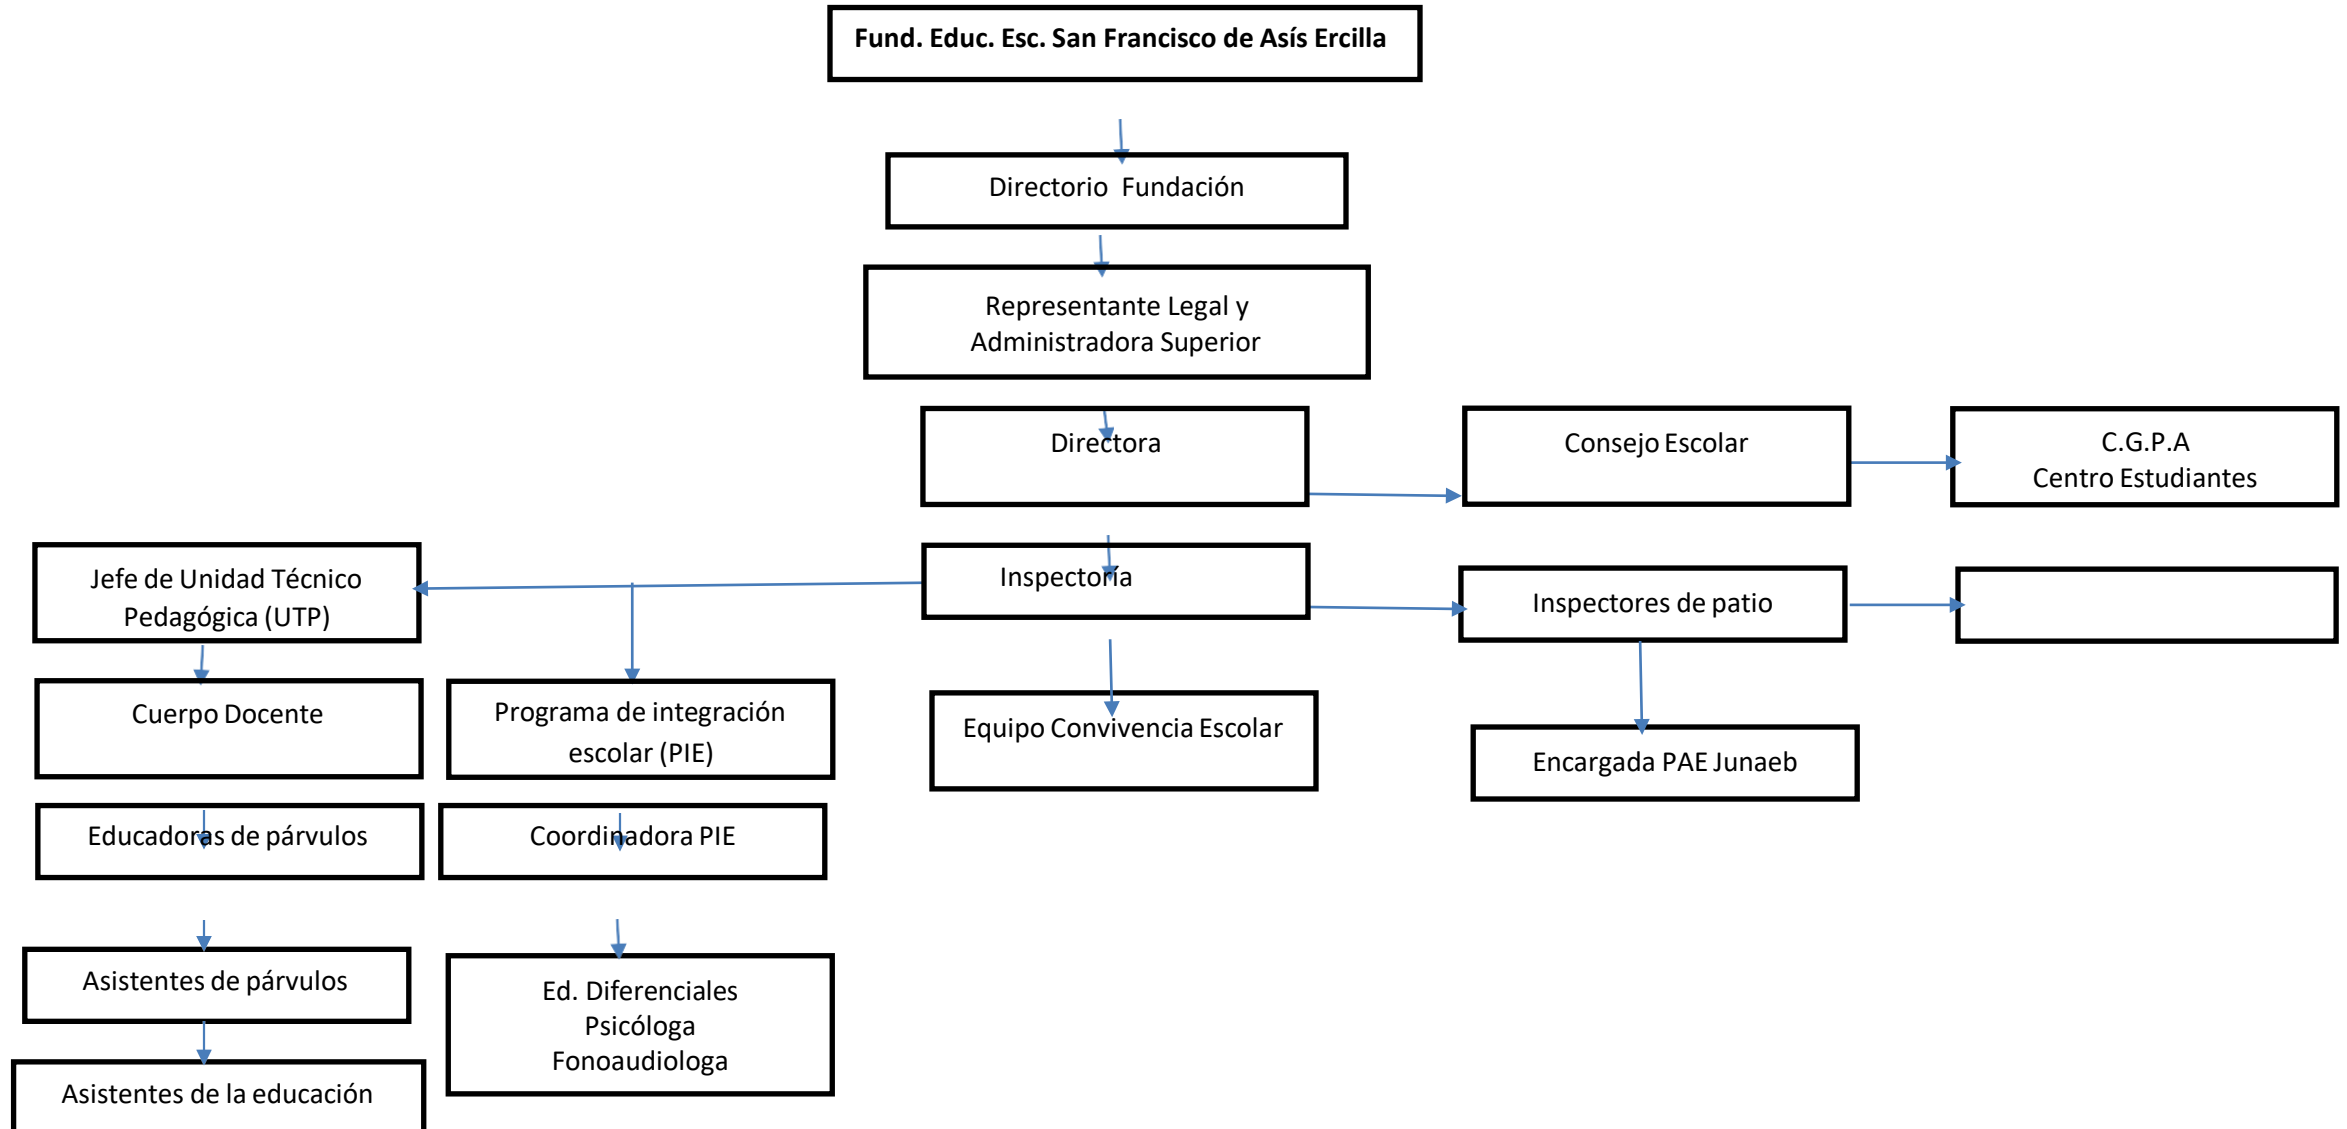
Fund. Educ. Esc. San Francisco de Asís Ercilla

Directorio Fundación

Representante Legal y Administradora Superior

Directora

Consejo Escolar

C.G.P.A
Centro Estudiantes

Jefe de Unidad Técnico Pedagógica (UTP)

Inspectoria

Inspectores de patio

Cuerpo Docente

Programa de integración escolar (PIE)

Equipo Convivencia Escolar

Encargada PAE Junaeb

Educadoras de párvulos

Coordinadora PIE

Asistentes de párvulos

Ed. Diferenciales
Psicóloga
Fonoaudiologa

Asistentes de la educación